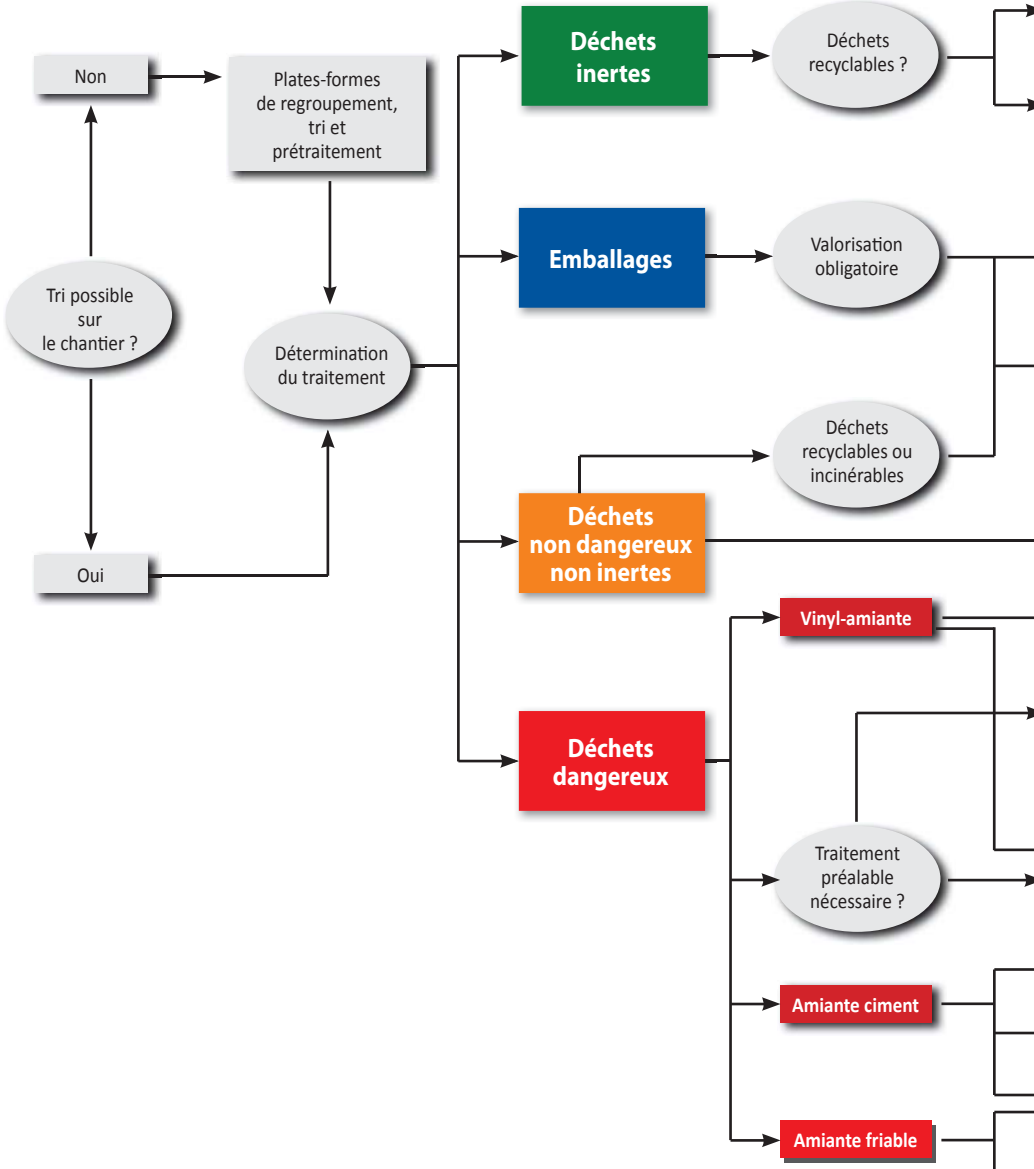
Tri possible sur le chantier ?

Non

Oui

Plates-formes de regroupement, tri et prétraitement

Détermination du traitement

Déchets inertes

Déchets recyclables ?

Emballages

Valorisation obligatoire

Déchets recyclables ou incinérables

Déchets non dangereux non inertes

Déchets dangereux

Vinyl-amiante

Traitement préalable nécessaire ?

Amiante ciment

Amiante friable